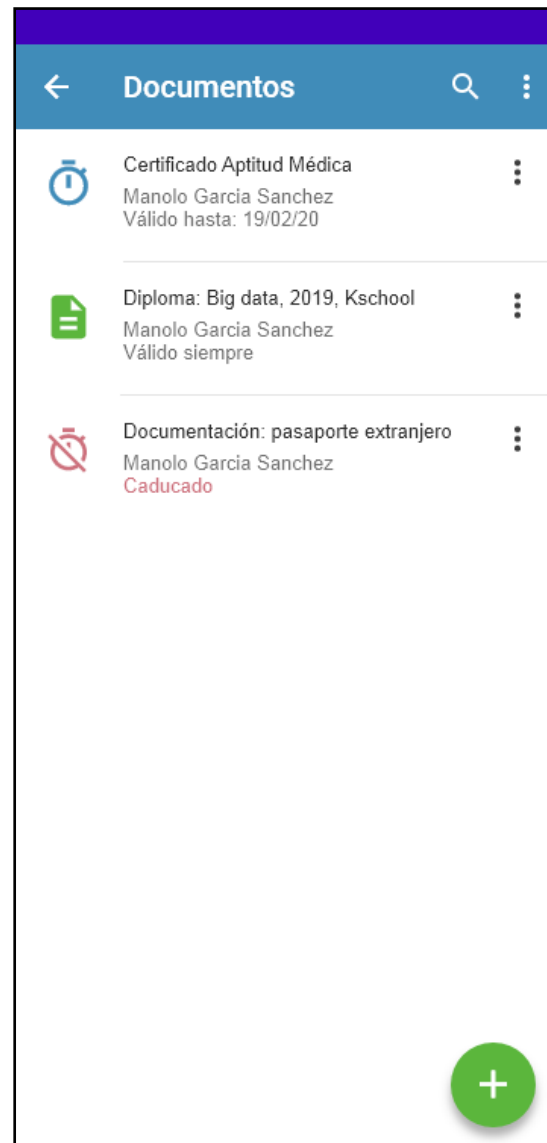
Documentos

Certificado Aptitud Médica
Manolo Garcia Sanchez
Válido hasta: 19/02/20

Diploma: Big data, 2019, Kschool
Manolo Garcia Sanchez
Válido siempre

Documentación: pasaporte extranjero
Manolo Garcia Sanchez
Caducado

+